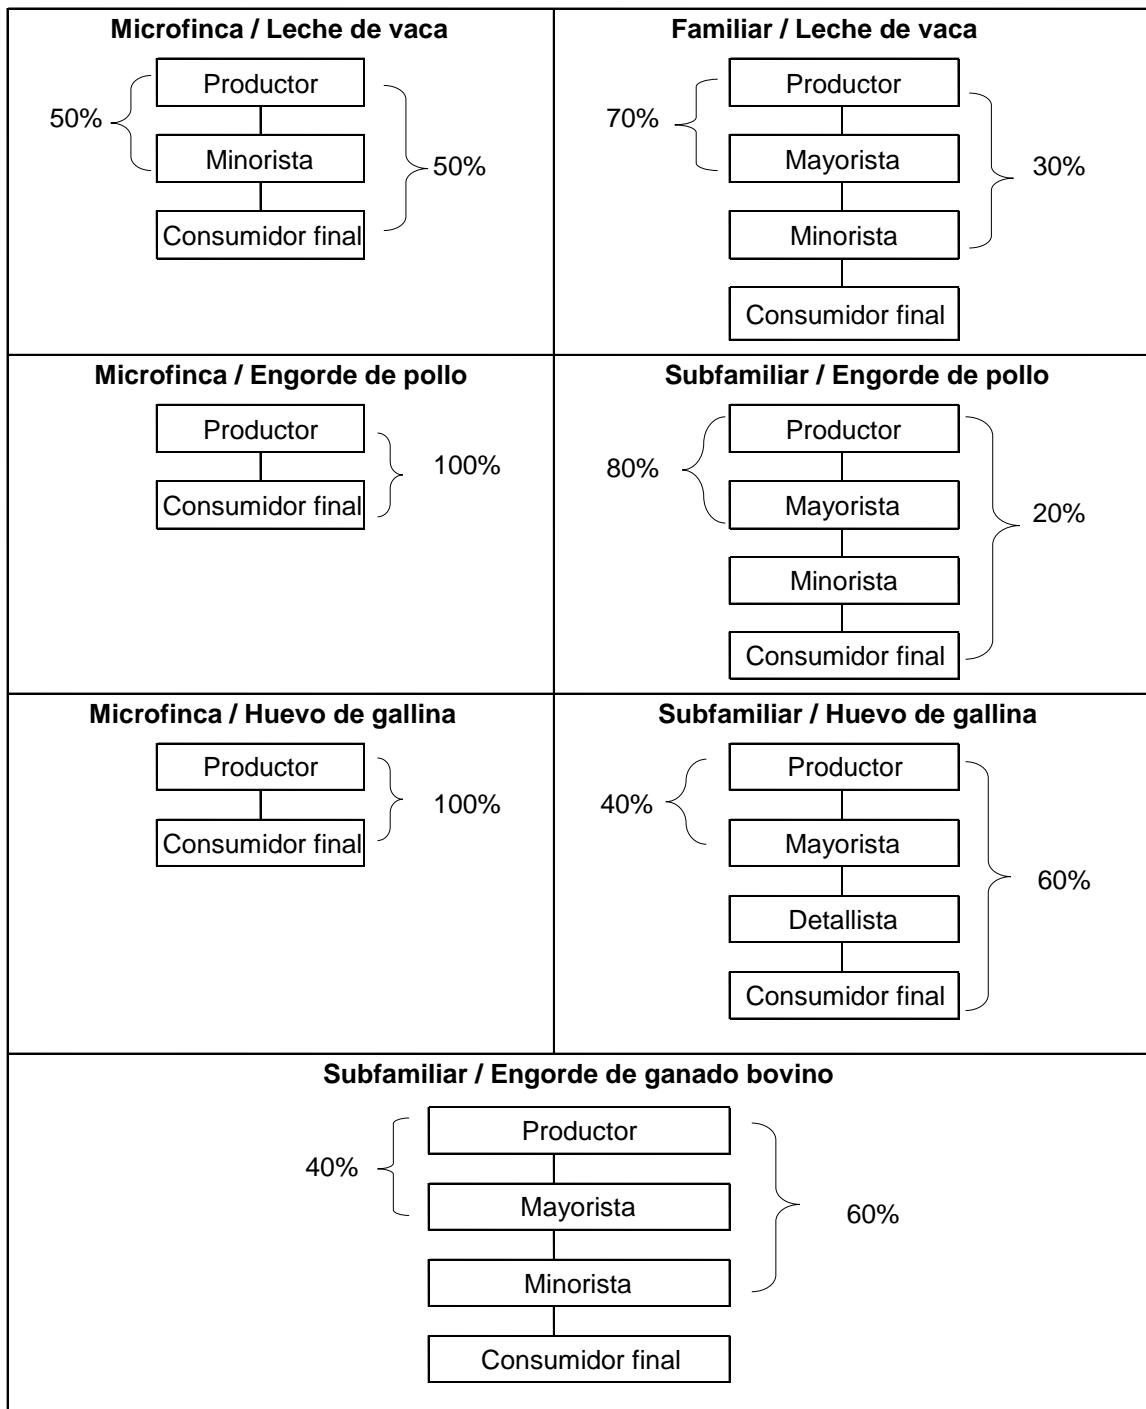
Microfinca / Leche de vaca

50%

Productor

Minorista

50%

Consumidor final

Familiar / Leche de vaca

70%

Productor

Mayorista

30%

Minorista

Consumidor final

Microfinca / Engorde de pollo

Productor

100%

Consumidor final

Subfamiliar / Engorde de pollo

80%

Productor

Mayorista

20%

Minorista

Consumidor final

Microfinca / Huevo de gallina

Productor

100%

Consumidor final

Subfamiliar / Huevo de gallina

40%

Productor

Mayorista

60%

Detallista

Consumidor final

Subfamiliar / Engorde de ganado bovino

40%

Productor

Mayorista

60%

Minorista

Consumidor final